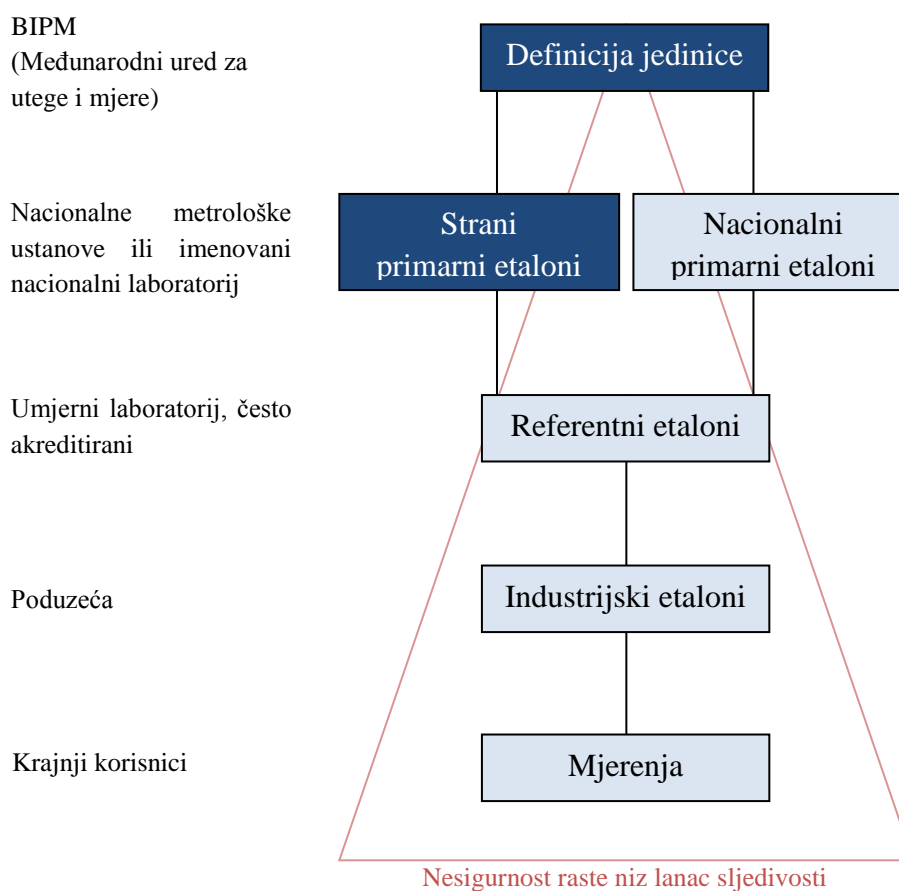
BIPM
(Međunarodni ured za utege i mjere)

Definicija jedinice

Nacionalne metrološke ustanove ili imenovani nacionalni laboratorij

Strani primarni etaloni

Nacionalni primarni etaloni

Umjerni laboratorij, često akreditirani

Referentni etaloni

Poduzeća

Industrijski etaloni

Krajnji korisnici

Mjerenja

Nesigurnost raste niz lanac sljedivosti